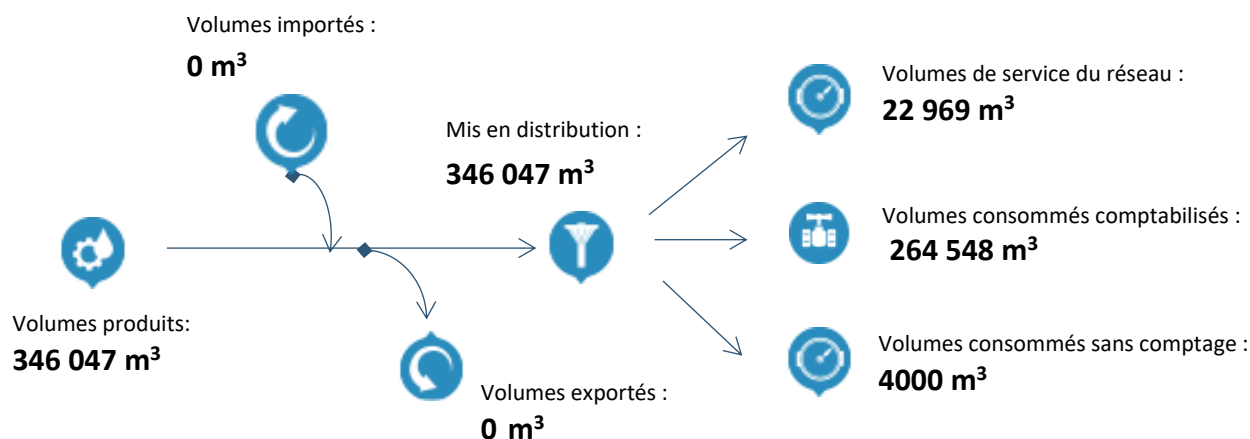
Volumes importés :

**0 m$^3$**

Mis en distribution :

**346 047 m$^3$**

Volumes de service du réseau :

**22 969 m$^3$**

Volumes consommés comptabilisés :

**264 548 m$^3$**

Volumes produits:

**346 047 m$^3$**

Volumes consommés sans comptage :

**4000 m$^3$**

Volumes exportés :

**0 m$^3$**